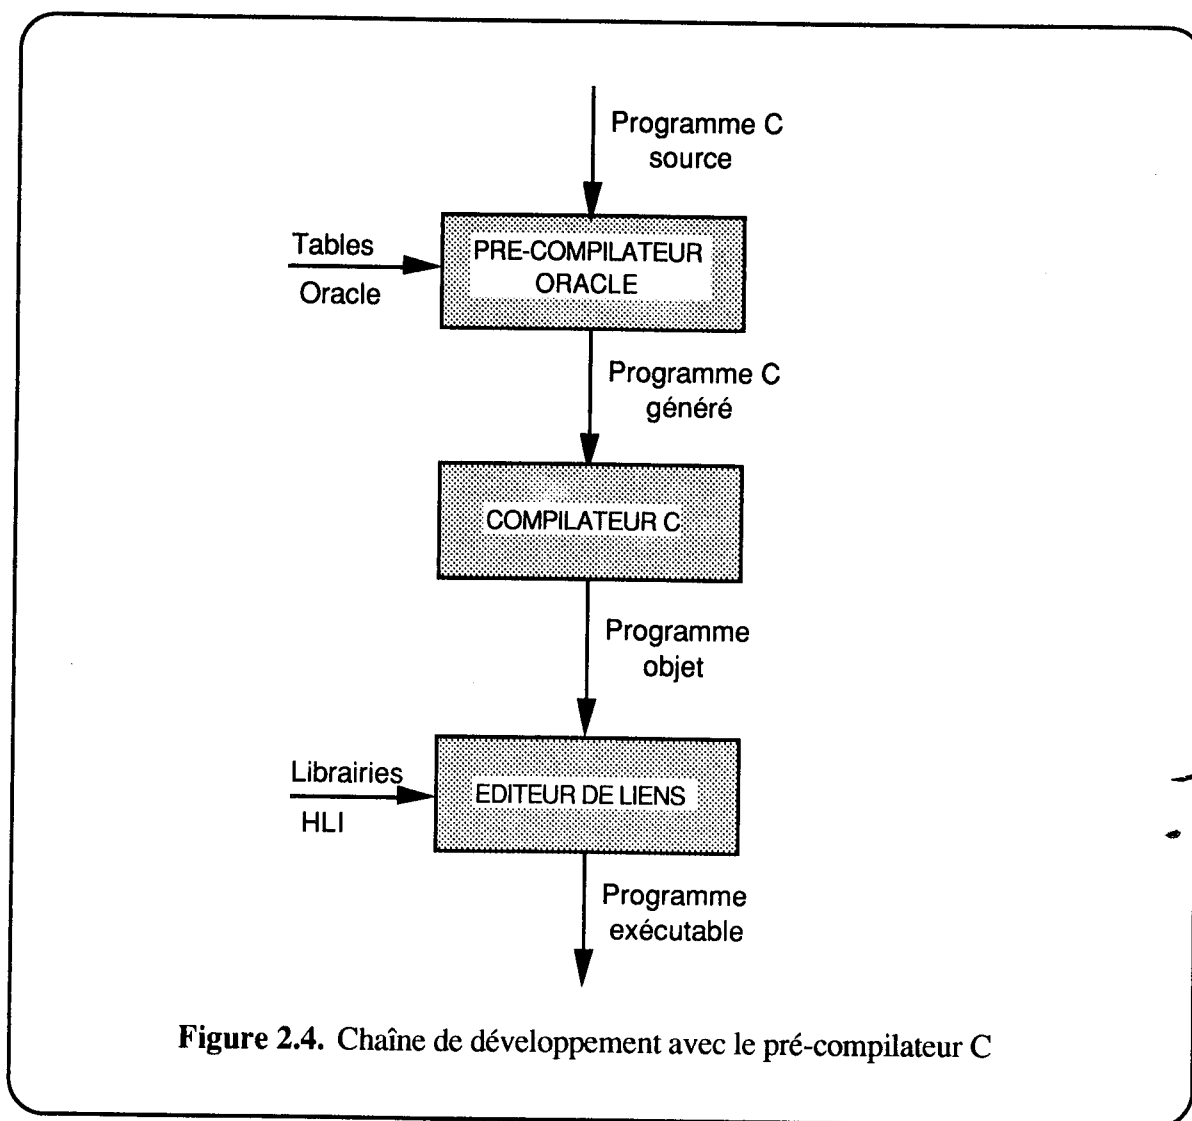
Programme C source

Tables

Oracle

PRE-COMPILATEUR ORACLE

Programme C généré

COMPILATEUR C

Programme objet

Librairies

HLI

EDITEUR DE LIENS

Programme exécutable

**Figure 2.4.** Chaîne de développement avec le pré-compilateur C